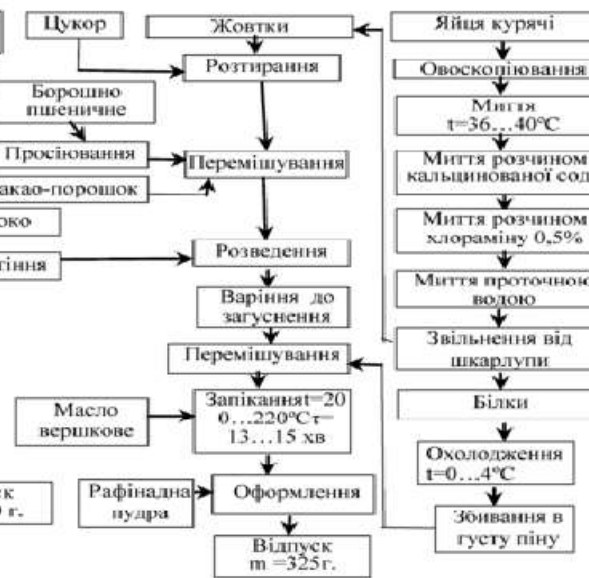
Цукор

Жовтки

Розтирання

Борошно пшеничне

Просіювання

Перемішування

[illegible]акао-порошок

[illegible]око

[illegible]тіння

Розведення

Варіння до загуснення

Перемішування

Масло вершкове

Запікання$t$=200…220°C$\tau$=13…15 хв

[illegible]к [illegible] г.

Рафінадна пудра

Оформлення

Відпуск m =325г.

Яйця курячі

Овоскопіювання

Миття t=36…40°C

Миття розчином кальцинованої сод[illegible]

Миття розчином хлораміну 0,5%

Миття проточною водою

Звільнення від шкарлупи

Білки

Охолодження t=0…4°C

Збивання в густу піну